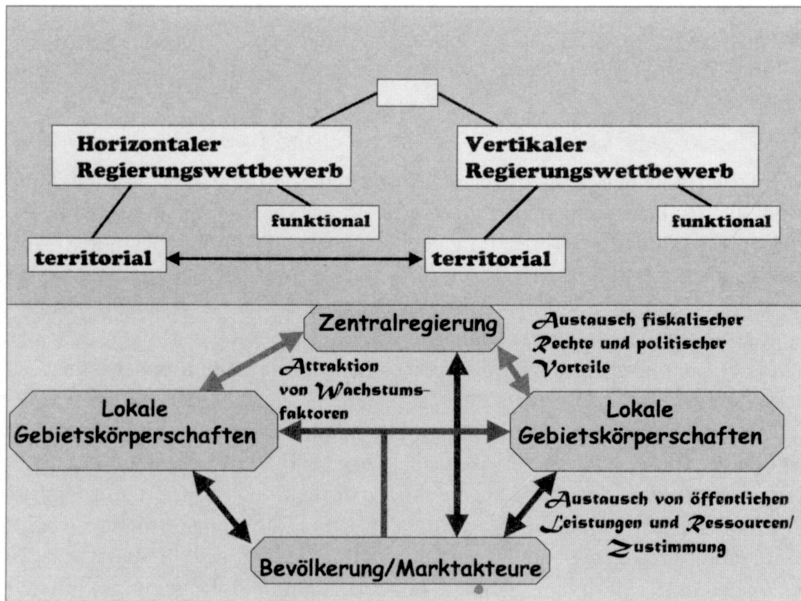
Horizontaler Regierungswettbewerb

Vertikaler Regierungswettbewerb

funktional

funktional

territorial

territorial

Zentralregierung

Austausch fiskalischer Rechte und politischer Vorteile

Attraktion von Wachstumsfaktoren

Lokale Gebietskörperschaften

Lokale Gebietskörperschaften

Austausch von öffentlichen Leistungen und Ressourcen/ Zustimmung

Bevölkerung/Marktakteure